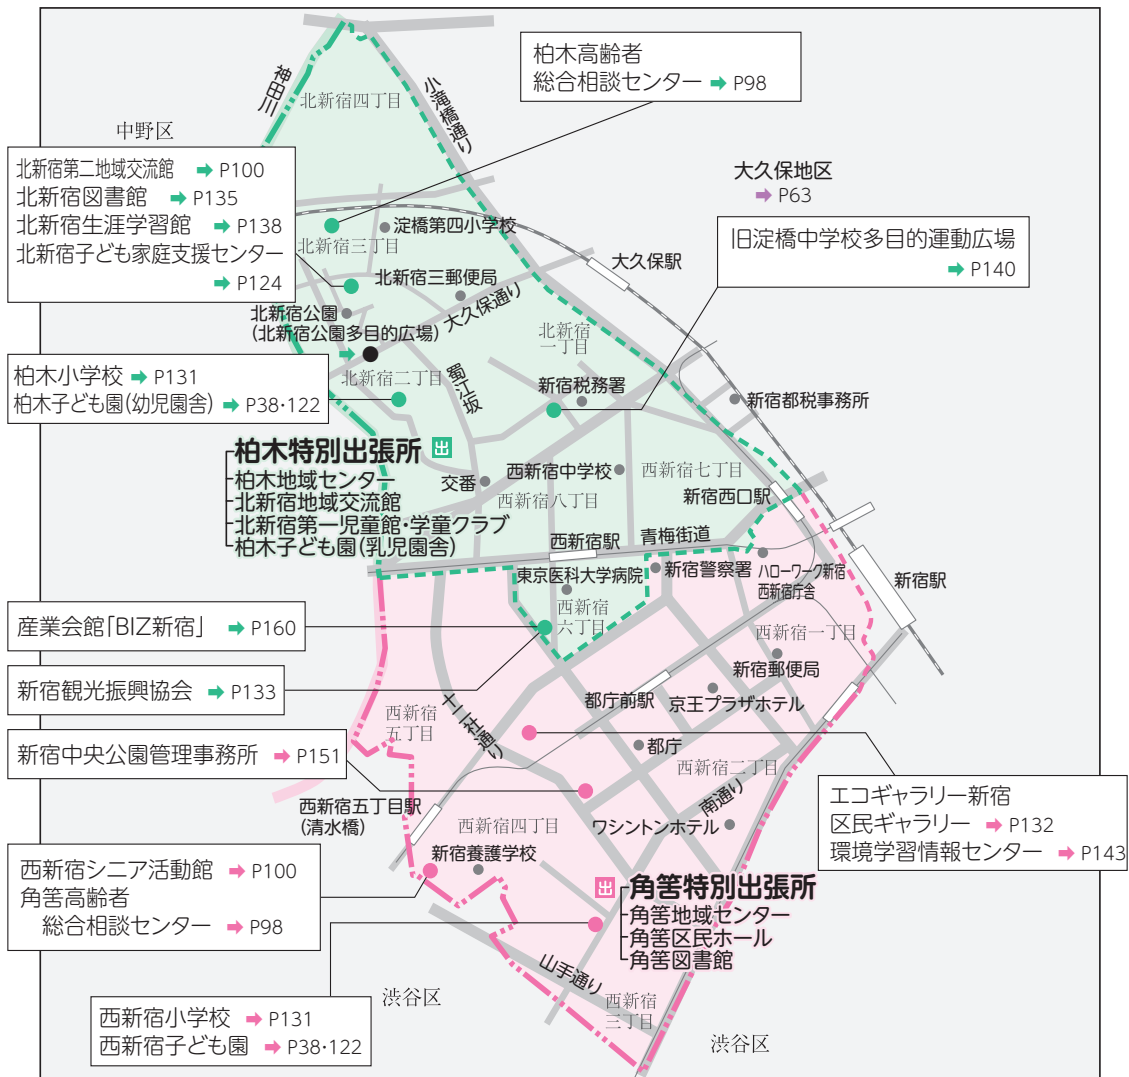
柏木高齢者
総合相談センター ➡ P98

神田川

北新宿四丁目

小滝橋通り

中野区

北新宿第二地域交流館 ➡ P100
北新宿図書館 ➡ P135
北新宿生涯学習館 ➡ P138
北新宿子ども家庭支援センター ➡ P124

大久保地区
➡ P63

淀橋第四小学校

北新宿三丁目

旧淀橋中学校多目的運動広場
➡ P140

大久保駅

北新宿三郵便局

北新宿公園
(北新宿公園多目的広場)

大久保通り

北新宿
一丁目

柏木小学校 ➡ P131
柏木子ども園(幼児園舎) ➡ P38・122

北新宿二丁目

蜀江坂

新宿税務署

新宿都税事務所

柏木特別出張所 出
柏木地域センター
北新宿地域交流館
北新宿第一児童館・学童クラブ
柏木子ども園(乳児園舎)

交番

西新宿中学校

西新宿七丁目

西新宿八丁目

新宿西口駅

西新宿駅

青梅街道

東京医科大学病院

新宿警察署

ハローワーク新宿
西新宿庁舎

新宿駅

産業会館「BIZ新宿」 ➡ P160

西新宿
六丁目

西新宿一丁目

新宿観光振興協会 ➡ P133

新宿郵便局

都庁前駅

京王プラザホテル

十二社通り

西新宿
五丁目

新宿中央公園管理事務所 ➡ P151

都庁

西新宿二丁目

エコギャラリー新宿
区民ギャラリー ➡ P132
環境学習情報センター ➡ P143

西新宿五丁目駅
(清水橋)

西新宿四丁目

南通り

ワシントンホテル

新宿養護学校

西新宿シニア活動館 ➡ P100
角筈高齢者
総合相談センター ➡ P98

出 角筈特別出張所
角筈地域センター
角筈区民ホール
角筈図書館

山手通り

渋谷区

西新宿
三丁目

西新宿小学校 ➡ P131
西新宿子ども園 ➡ P38・122

渋谷区